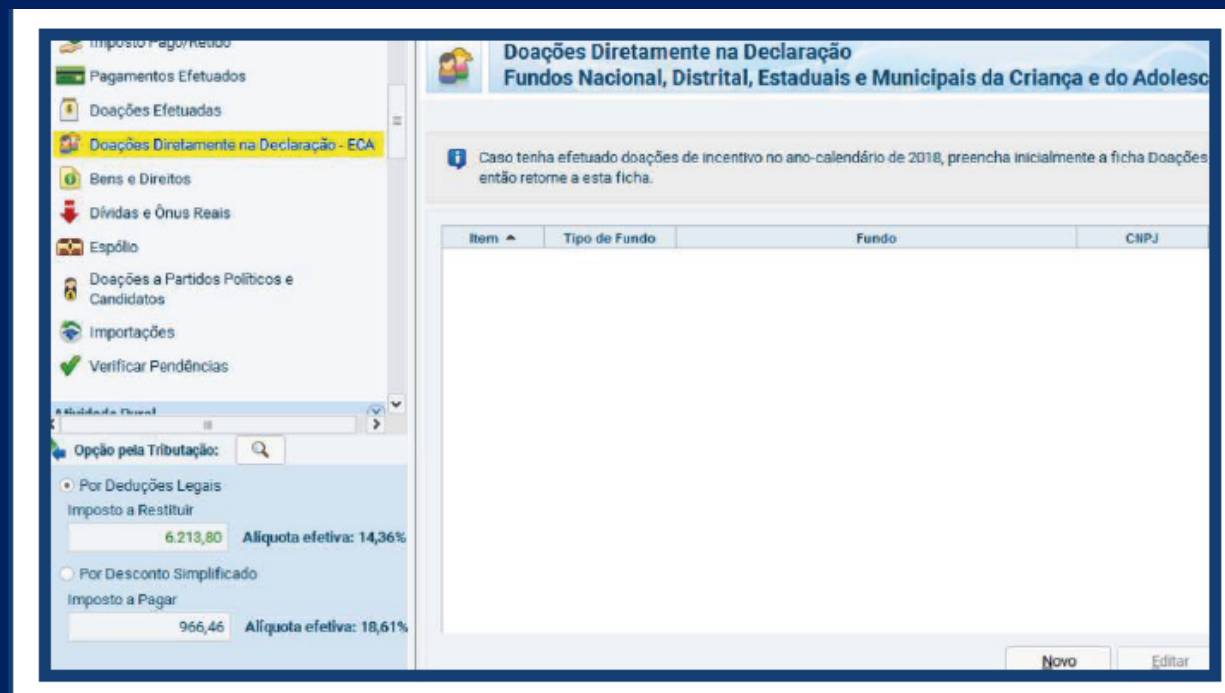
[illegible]
Pagamentos Efetuados
Doações Efetuadas
Doações Diretamente na Declaração - ECA
Bens e Direitos
Dívidas e Ônus Reais
Espólio
Doações a Partidos Políticos e Candidatos
Importações
Verificar Pendências
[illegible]

Opção pela Tributação:

Por Deduções Legais
Imposto a Restituir
6.213,80 Alíquota efetiva: 14,36%

Por Desconto Simplificado
Imposto a Pagar
966,46 Alíquota efetiva: 18,61%

Doações Diretamente na Declaração
Fundos Nacional, Distrital, Estaduais e Municipais da Criança e do Adolesc

Caso tenha efetuado doações de incentivo no ano-calendário de 2018, preencha inicialmente a ficha Doações então retorne a esta ficha.

| Item ▲ | Tipo de Fundo | Fundo | CNPJ |
|---|---|---|---|

Novo
Editar